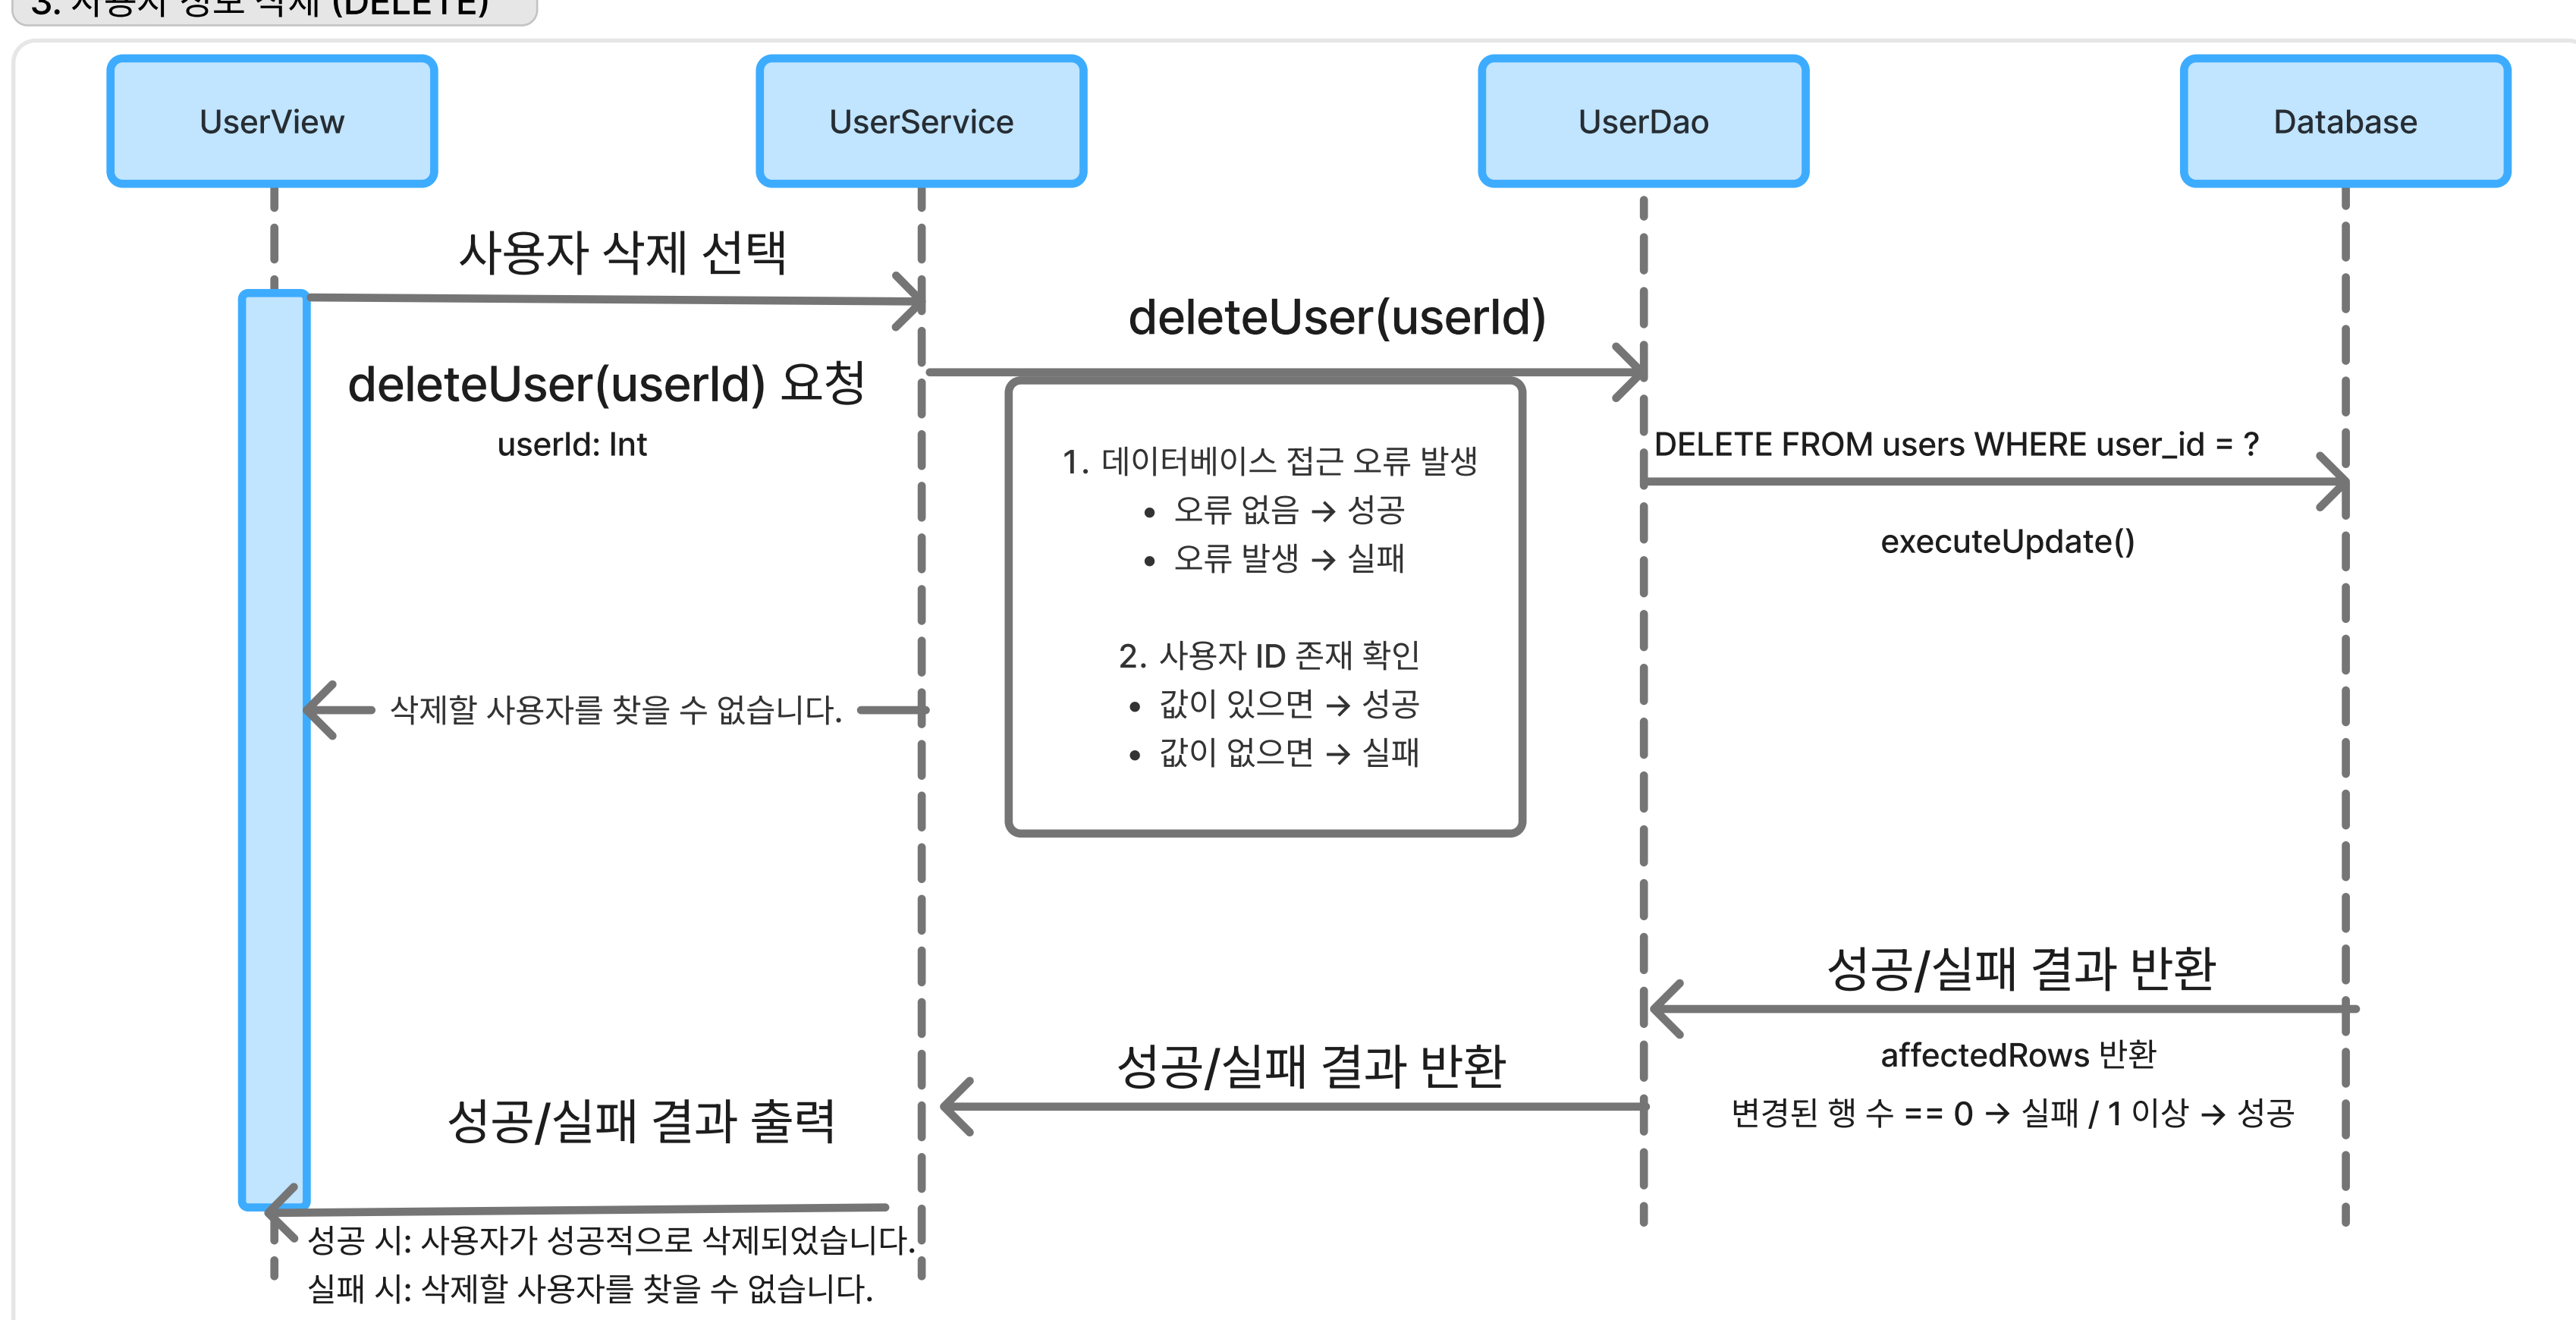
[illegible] (DELETE)

UserView

UserService

UserDao

Database

사용자 삭제 선택

deleteUser(userId)

deleteUser(userId) 요청
userId: Int

1. 데이터베이스 접근 오류 발생
• 오류 없음 → 성공
• 오류 발생 → 실패

2. 사용자 ID 존재 확인
• 값이 있으면 → 성공
• 값이 없으면 → 실패

DELETE FROM users WHERE user_id = ?

executeUpdate()

삭제할 사용자를 찾을 수 없습니다.

성공/실패 결과 반환

affectedRows 반환
변경된 행 수 == 0 → 실패 / 1 이상 → 성공

성공/실패 결과 반환

성공/실패 결과 출력

성공 시: 사용자가 성공적으로 삭제되었습니다.
실패 시: 삭제할 사용자를 찾을 수 없습니다.